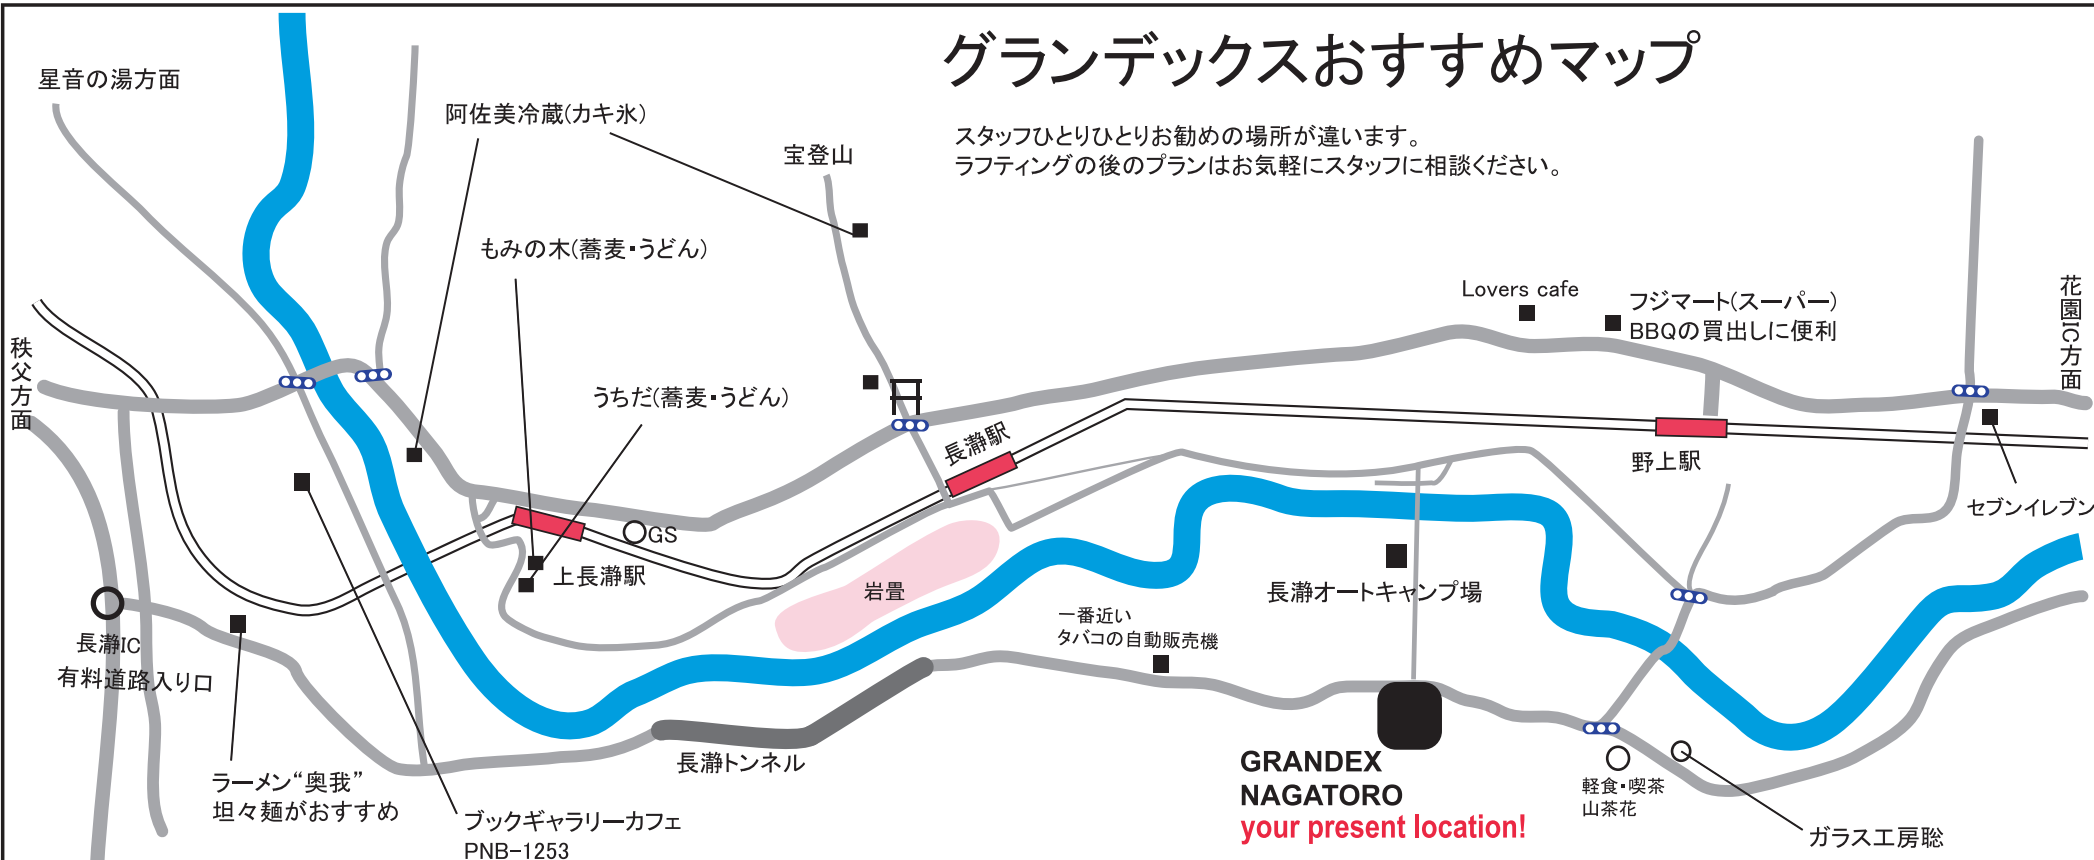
グランデックスおすすめマップ

スタッフひとりひとりお勧めの場所が違います。
ラフティングの後のプランはお気軽にスタッフに相談ください。

星音の湯方面

阿佐美冷蔵(カキ氷)

宝登山

もみの木(蕎麦・うどん)

Lovers cafe

フジマート(スーパー)
BBQの買出しに便利

花園IC方面

秩父方面

うちだ(蕎麦・うどん)

長瀞駅

野上駅

セブンイレブン

GS

上長瀞駅

岩畳

長瀞オートキャンプ場

一番近い
タバコの自動販売機

長瀞IC
有料道路入り口

長瀞トンネル

GRANDEX
NAGATORO
your present location!

軽食・喫茶
山茶花

ガラス工房聡

ラーメン"奥我"
坦々麺がおすすめ

ブックギャラリーカフェ
PNB-1253